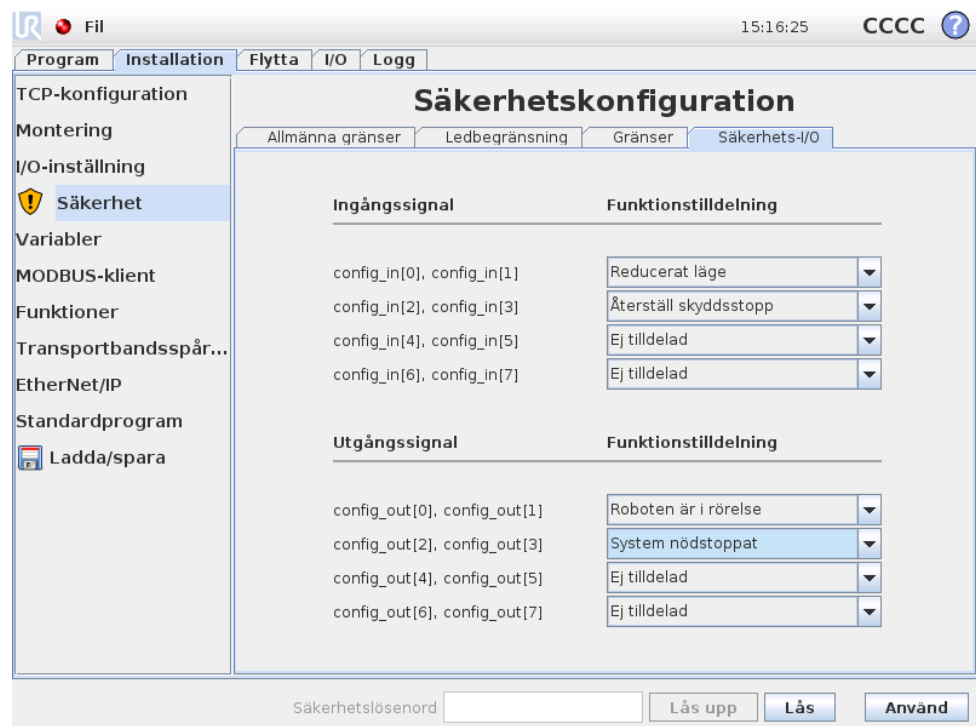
Fil

15:16:25 CCCC ?

Program | Installation | Flytta | I/O | Logg

TCP-konfiguration
Montering
I/O-inställning
Säkerhet
Variabler
MODBUS-klient
Funktioner
Transportbandsspår...
EtherNet/IP
Standardprogram
Ladda/spara

Säkerhetskonfiguration

Allmänna gränser | Ledbegränsning | Gränser | Säkerhets-I/O

| Ingångssignal | Funktionstilldelning |
|---|---|
| config_in[0], config_in[1] | Reducerat läge |
| config_in[2], config_in[3] | Återställ skyddsstopp |
| config_in[4], config_in[5] | Ej tilldelad |
| config_in[6], config_in[7] | Ej tilldelad |

| Utgångssignal | Funktionstilldelning |
|---|---|
| config_out[0], config_out[1] | Roboten är i rörelse |
| config_out[2], config_out[3] | System nödstoppat |
| config_out[4], config_out[5] | Ej tilldelad |
| config_out[6], config_out[7] | Ej tilldelad |

Säkerhetslösenord | Lås upp | Lås | Använd